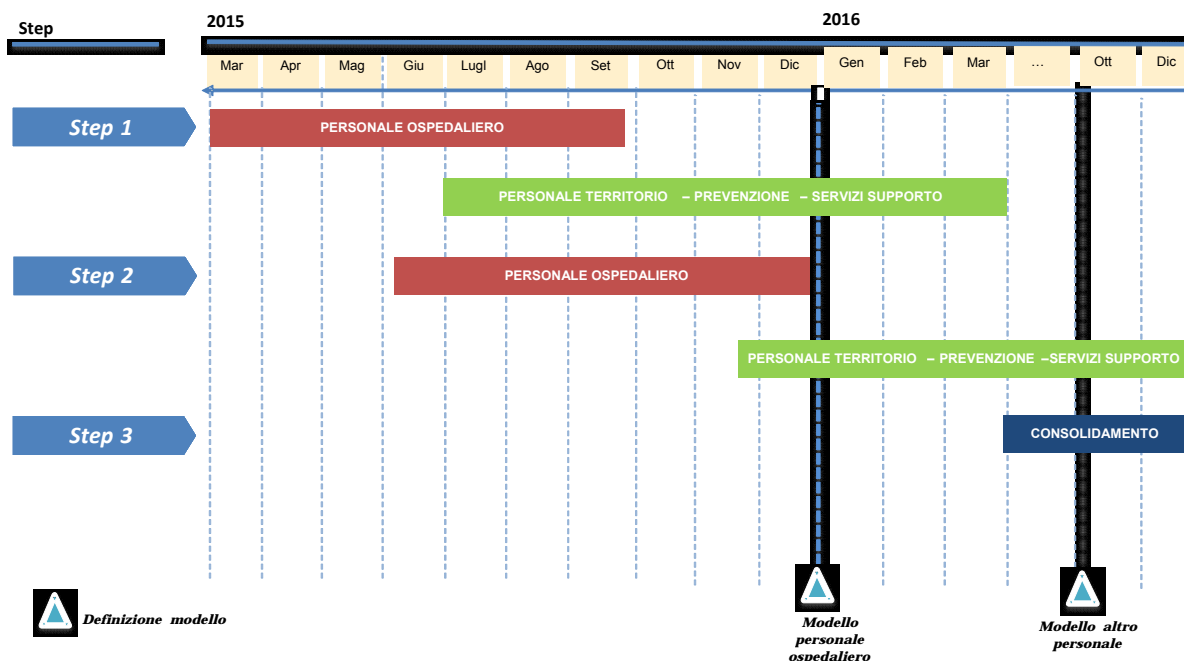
Step

2015

2016

| Mar | Apr | Mag | Giu | Lugl | Ago | Set | Ott | Nov | Dic | Gen | Feb | Mar | … | Ott | Dic |
|---|---|---|---|---|---|---|---|---|---|---|---|---|---|---|---|

Step 1

PERSONALE OSPEDALIERO

PERSONALE TERRITORIO – PREVENZIONE – SERVIZI SUPPORTO

Step 2

PERSONALE OSPEDALIERO

PERSONALE TERRITORIO – PREVENZIONE –SERVIZI SUPPORTO

Step 3

CONSOLIDAMENTO

Definizione modello

Modello personale ospedaliero

Modello altro personale